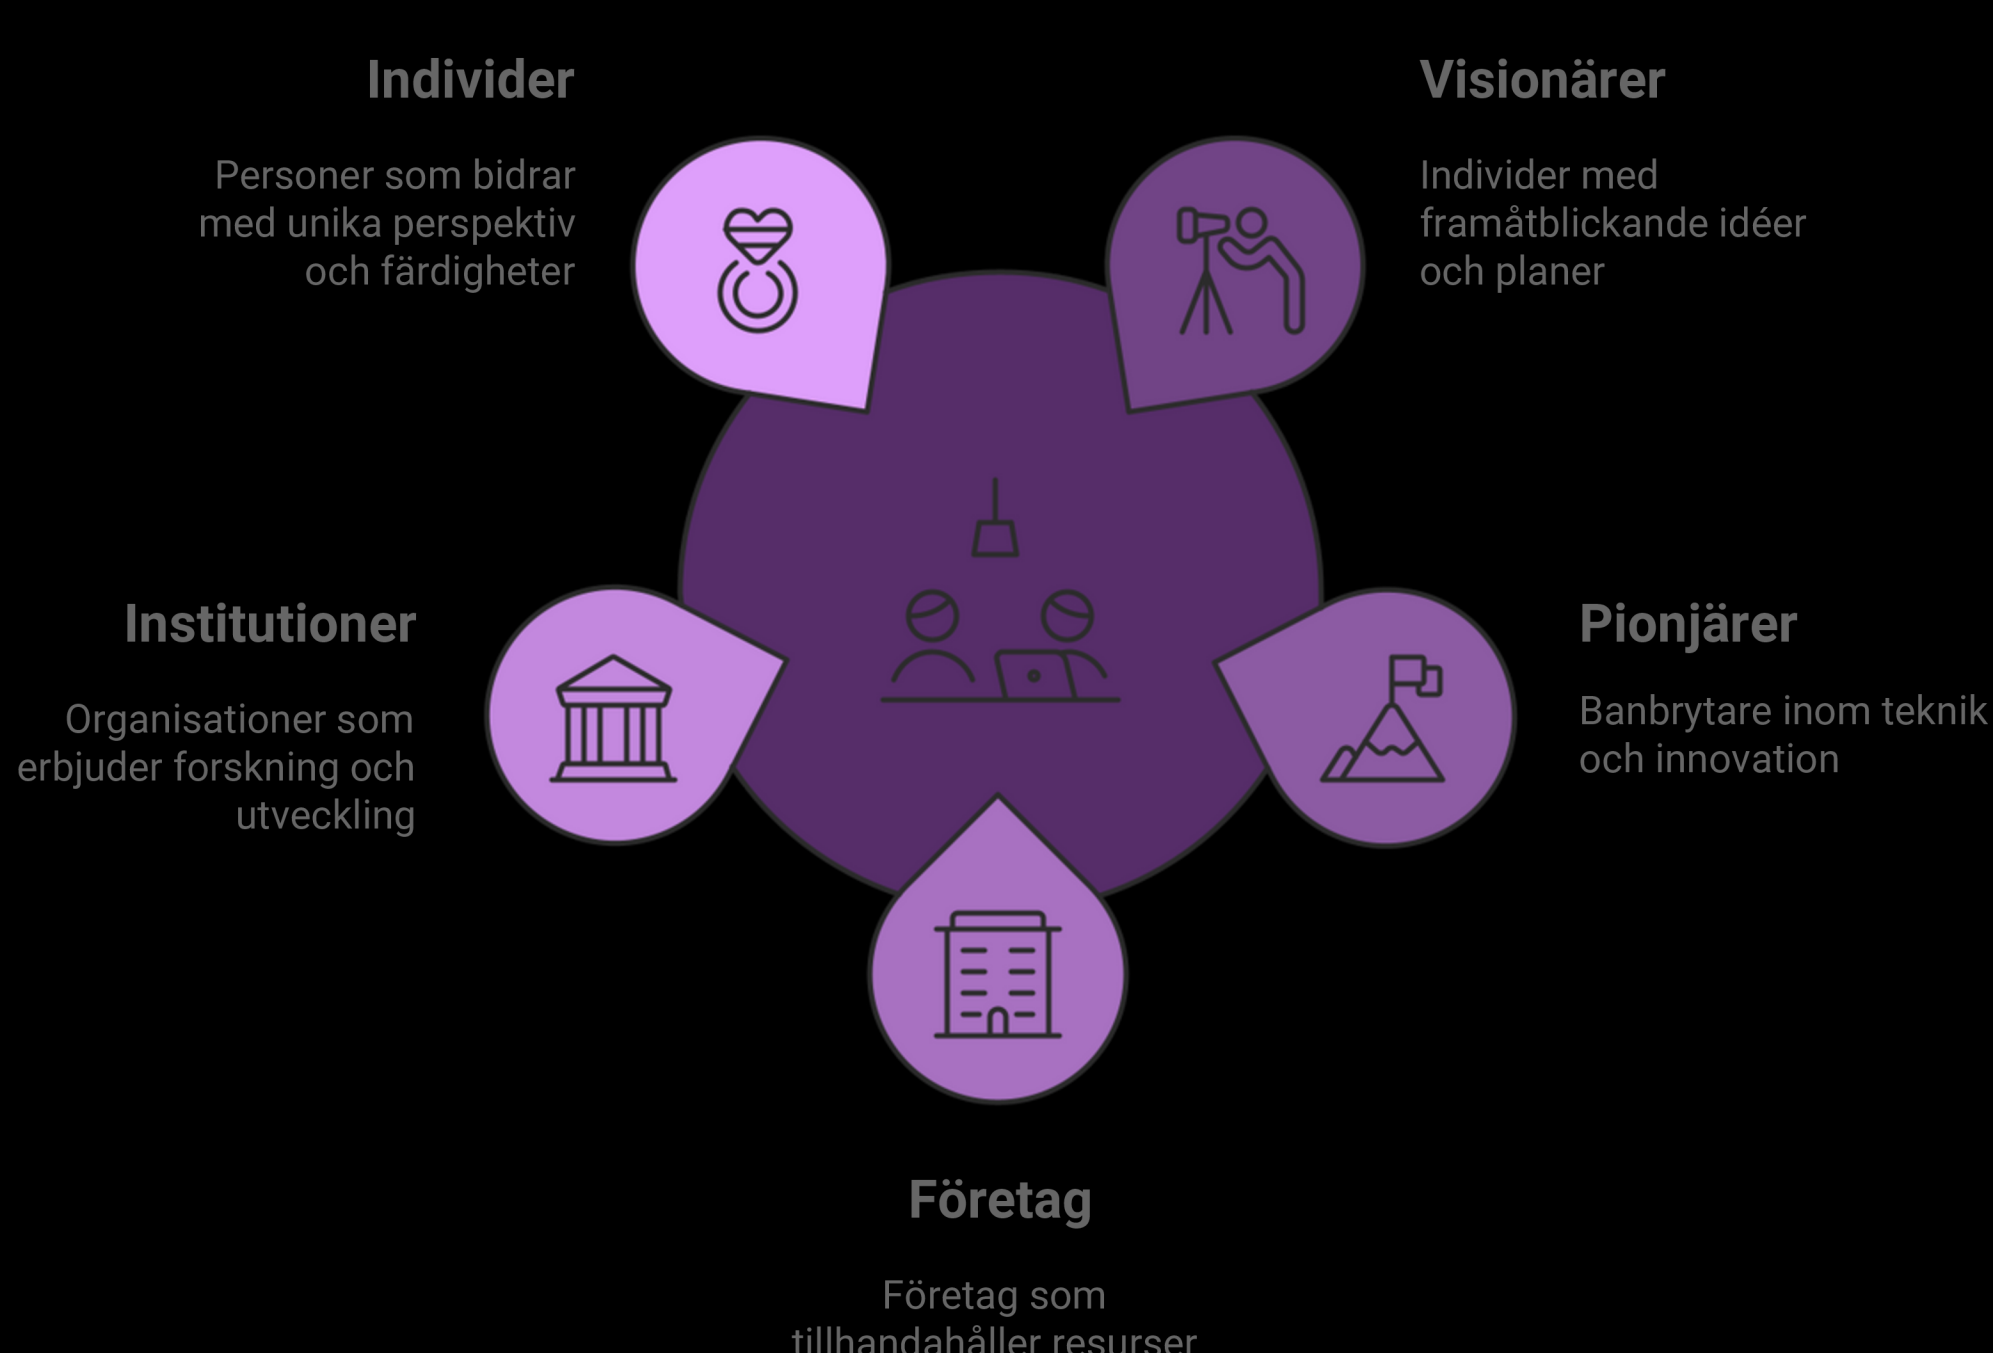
Individer

Personer som bidrar med unika perspektiv och färdigheter

Visionärer

Individer med framåtblickande idéer och planer

Institutioner

Organisationer som erbjuder forskning och utveckling

Pionjärer

Banbrytare inom teknik och innovation

Företag

Företag som tillhandahåller resurser